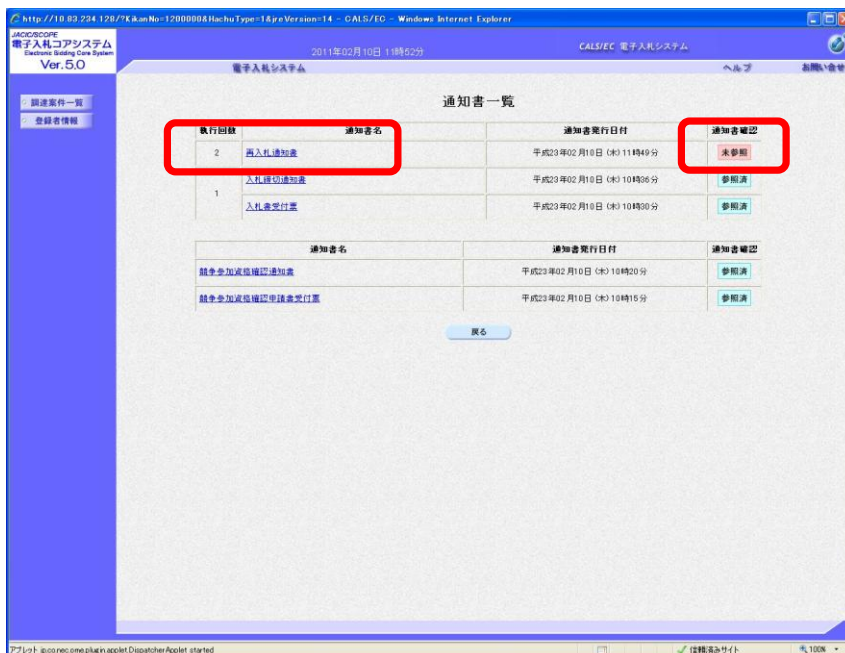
http://10.83.234.128/?KikanNo=1200000&HachuType=1&jreVersion=14 - CALS/EC - Windows Internet Explorer

JACIC/SCOPE
電子入札コアシステム
Electronic Bidding Core System
Ver.5.0

2011年02月10日 11時52分

CALS/EC 電子入札システム

電子入札システム

ヘルプ

お問い合せ

調達案件一覧

登録者情報

通知書一覧

| 執行回数 | 通知書名 | 通知書発行日付 | 通知書確認 |
|---|---|---|---|
| 2 | 再入札通知書 | 平成23年02月10日 (木) 11時49分 | 未参照 |
| 1 | 入札締切通知書 | 平成23年02月10日 (木) 10時36分 | 参照済 |
| | 入札書受付票 | 平成23年02月10日 (木) 10時30分 | 参照済 |

| 通知書名 | 通知書発行日付 | 通知書確認 |
|---|---|---|
| 競争参加資格確認通知書 | 平成23年02月10日 (木) 10時20分 | 参照済 |
| 競争参加資格確認申請書受付票 | 平成23年02月10日 (木) 10時15分 | 参照済 |

戻る

アプレット jp.co.nec.ome.plugin.applet.DispatcherApplet started

信頼済みサイト

100%